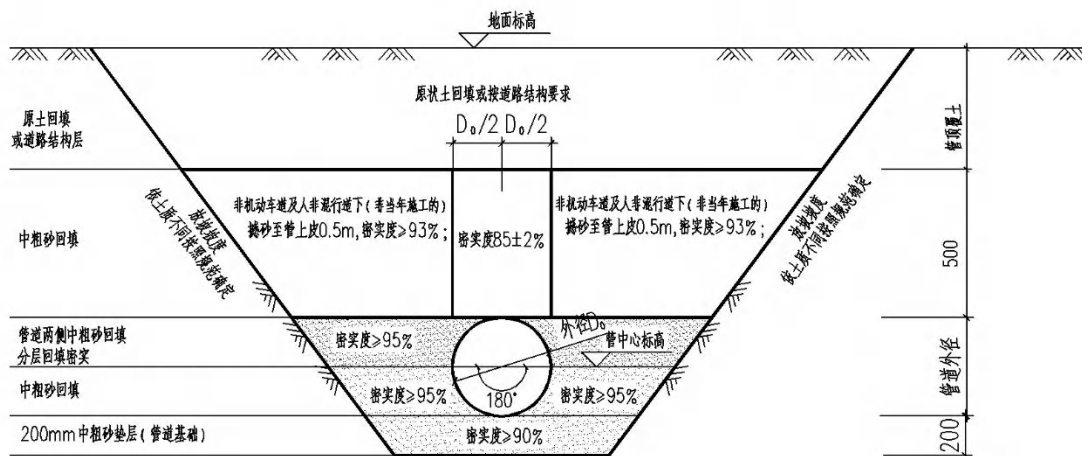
地面标高

原状土回填或按道路结构要求

$D_0/2$ $D_0/2$

原土回填
或道路结构层

管顶覆土

中粗砂回填

放坡坡度
依土质不同按照规范确定

非机动车道及人非混行道下(非当年施工的)
换砂至管上皮0.5m,密实度≥93%;

密实度85±2%

非机动车道及人非混行道下(非当年施工的)
换砂至管上皮0.5m,密实度≥93%;

放坡坡度
依土质不同按照规范确定

500

管道两侧中粗砂回填
分层回填密实

密实度≥95%

外径$D_0$

管中心标高

管道外径

中粗砂回填

密实度≥95%

180°

密实度≥95%

200mm中粗砂垫层(管道基础)

密实度≥90%

200